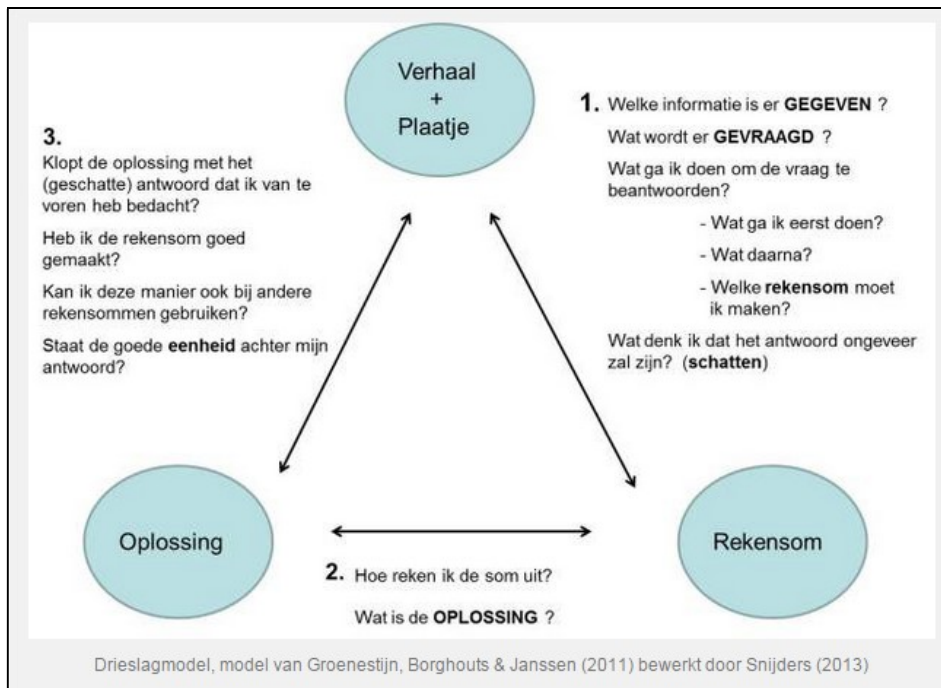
Verhaal
+
Plaatje

3.
Klopt de oplossing met het (geschatte) antwoord dat ik van te voren heb bedacht?

Heb ik de rekensom goed gemaakt?

Kan ik deze manier ook bij andere rekensommen gebruiken?

Staat de goede **eenheid** achter mijn antwoord?

1. Welke informatie is er **GEGEVEN** ?

Wat wordt er **GEVRAAGD** ?

Wat ga ik doen om de vraag te beantwoorden?

- Wat ga ik eerst doen?

- Wat daarna?

- Welke **rekensom** moet ik maken?

Wat denk ik dat het antwoord ongeveer zal zijn? (**schatten**)

Oplossing

Rekensom

2. Hoe reken ik de som uit?

Wat is de **OPLOSSING** ?

Drieslagmodel, model van Groenestijn, Borghouts & Janssen (2011) bewerkt door Snijders (2013)